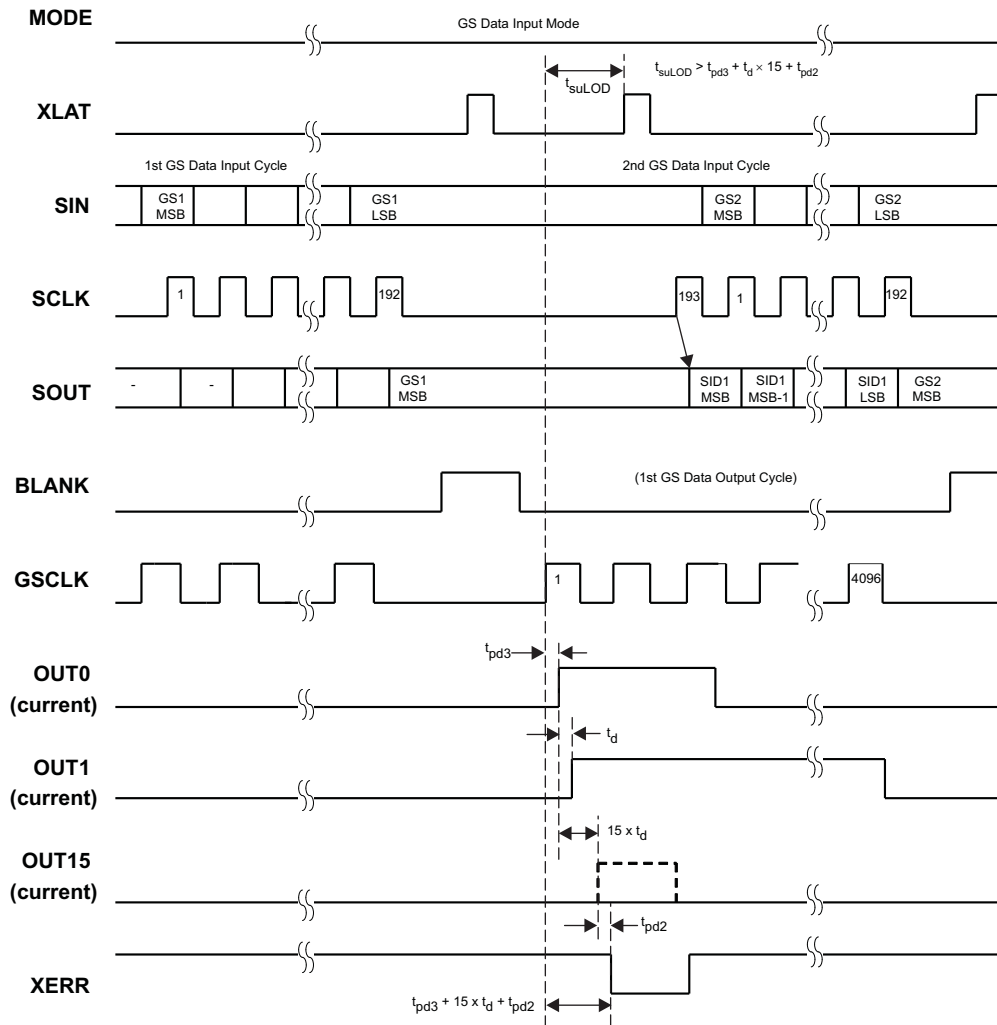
MODE

GS Data Input Mode

$t_{suLOD}$

$t_{suLOD} > t_{pd3} + t_d \times 15 + t_{pd2}$

XLAT

1st GS Data Input Cycle

2nd GS Data Input Cycle

SIN

GS1 MSB

GS1 LSB

GS2 MSB

GS2 LSB

SCLK

1

192

193

1

192

SOUT

-

-

GS1 MSB

SID1 MSB

SID1 MSB-1

SID1 LSB

GS2 MSB

BLANK

(1st GS Data Output Cycle)

GSCLK

1

4096

$t_{pd3}$

OUT0 (current)

$t_d$

OUT1 (current)

15 x $t_d$

OUT15 (current)

$t_{pd2}$

XERR

$t_{pd3}$ + 15 x $t_d$ + $t_{pd2}$